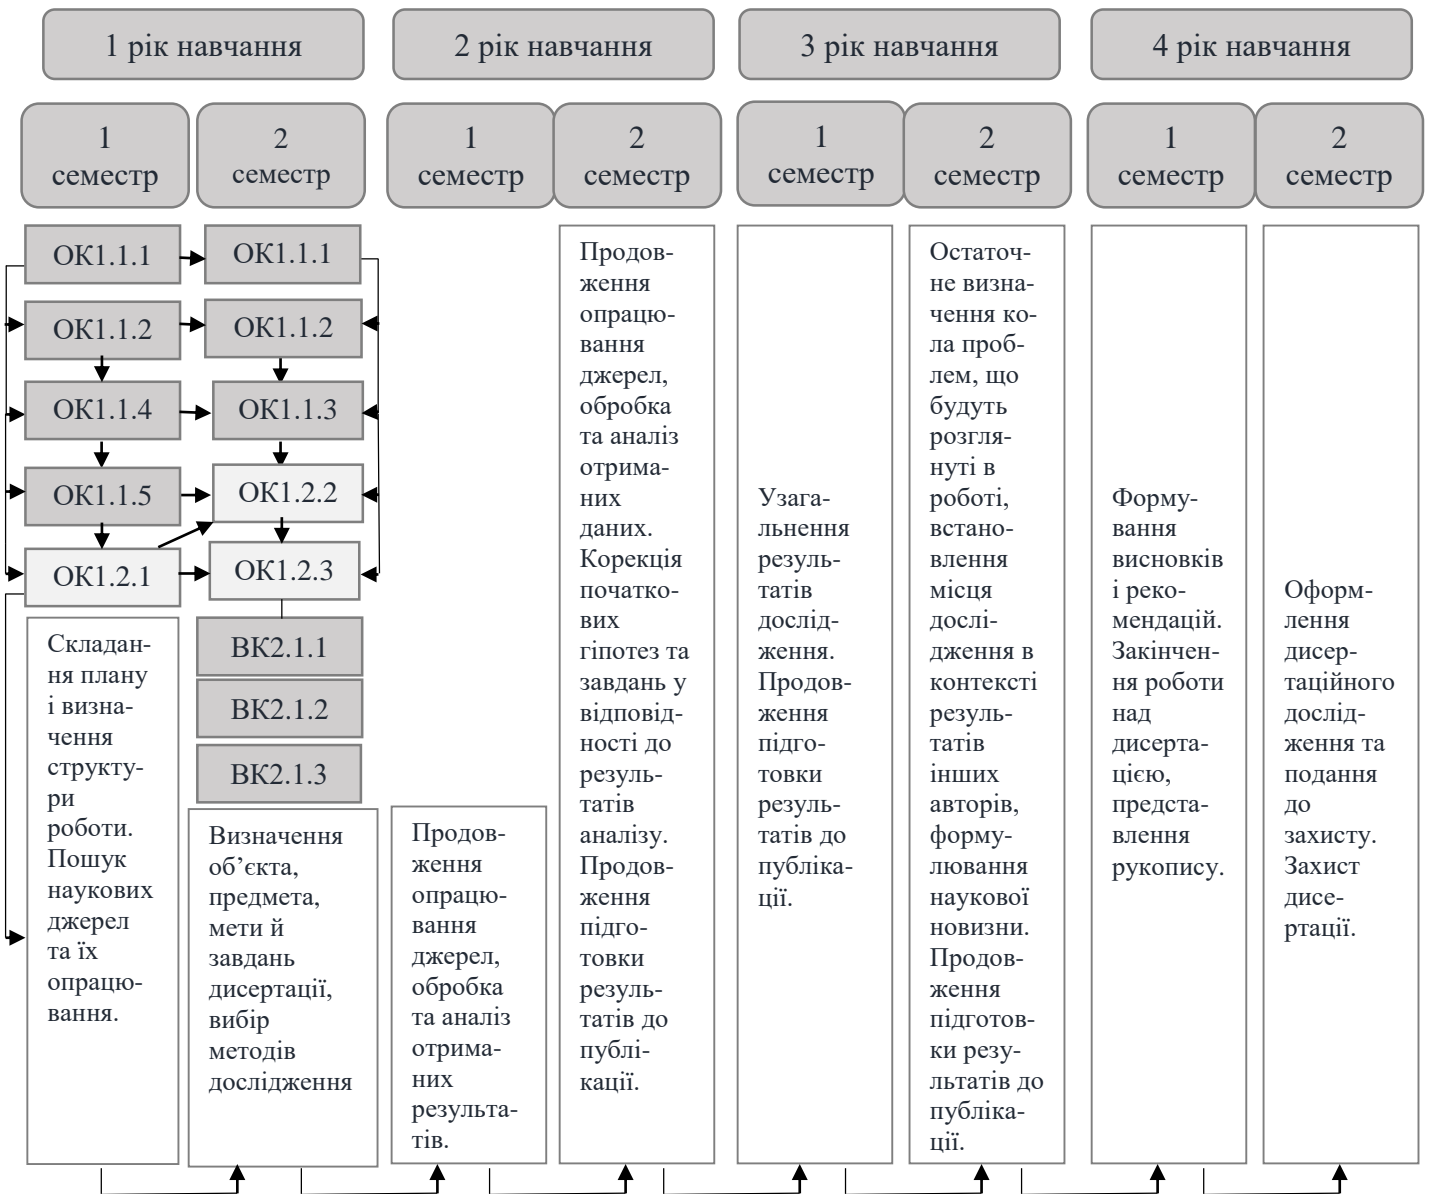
1 рік навчання

2 рік навчання

3 рік навчання

4 рік навчання

1 семестр

2 семестр

1 семестр

2 семестр

1 семестр

2 семестр

1 семестр

2 семестр

ОК1.1.1

ОК1.1.2

ОК1.1.4

ОК1.1.5

ОК1.2.1

ОК1.1.1

ОК1.1.2

ОК1.1.3

ОК1.2.2

ОК1.2.3

ВК2.1.1

ВК2.1.2

ВК2.1.3

Складання плану і визначення структури роботи. Пошук наукових джерел та їх опрацювання.

Визначення об'єкта, предмета, мети й завдань дисертації, вибір методів дослідження

Продовження опрацювання джерел, обробка та аналіз отриманих результатів.

Продовження опрацювання джерел, обробка та аналіз отриманих даних. Корекція початкових гіпотез та завдань у відповідності до результатів аналізу. Продовження підготовки результатів до публікації.

Узагальнення результатів дослідження. Продовження підготовки результатів до публікації.

Остаточне визначення кола проблем, що будуть розглянуті в роботі, встановлення місця дослідження в контексті результатів інших авторів, формулювання наукової новизни. Продовження підготовки результатів до публікації.

Формування висновків і рекомендацій. Закінчення роботи над дисертацією, представлення рукопису.

Оформлення дисертаційного дослідження та подання до захисту. Захист дисертації.